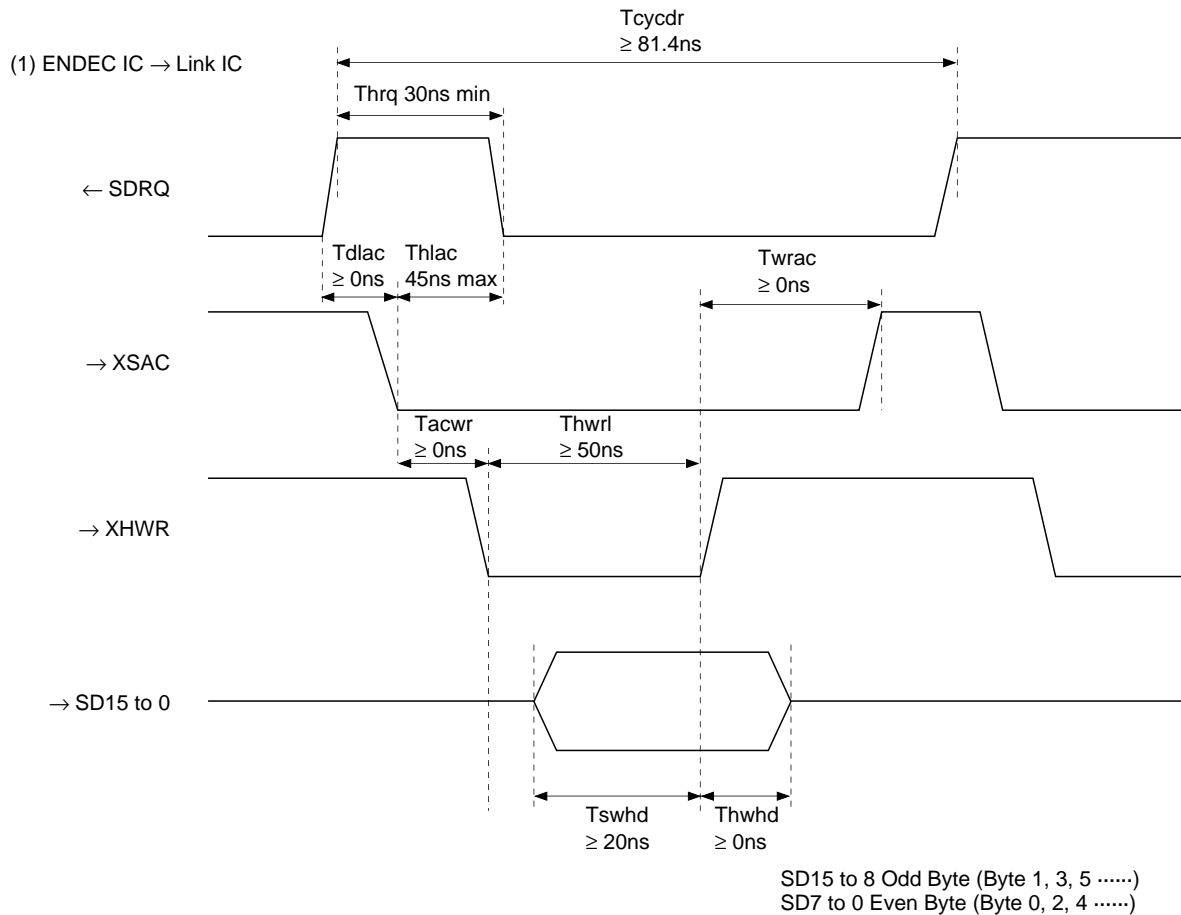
Tcycdr
$\geq$ 81.4ns

(1) ENDEC IC $\rightarrow$ Link IC

Thrq 30ns min

$\leftarrow$ SDRQ

Tdlac
$\geq$ 0ns

Thlac
45ns max

Twrac
$\geq$ 0ns

$\rightarrow$ XSAC

Tacwr
$\geq$ 0ns

Thwrl
$\geq$ 50ns

$\rightarrow$ XHWR

$\rightarrow$ SD15 to 0

Tswhd
$\geq$ 20ns

Thwhd
$\geq$ 0ns

SD15 to 8 Odd Byte (Byte 1, 3, 5 ······)
SD7 to 0 Even Byte (Byte 0, 2, 4 ······)